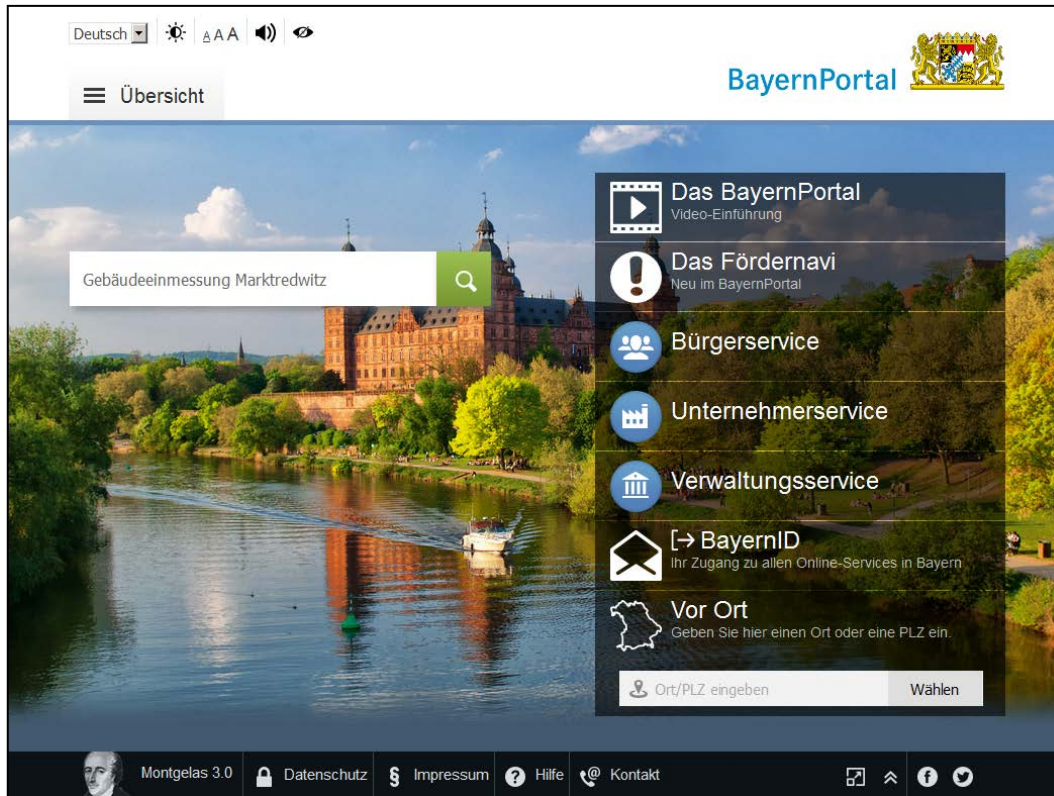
Deutsch AAA

Übersicht

BayernPortal

Gebäudeeinmessung Marktredwitz

Das BayernPortal
Video-Einführung

Das Födernavi
Neu im BayernPortal

Bürgerservice

Unternehmerservice

Verwaltungsservice

[→ BayernID
Ihr Zugang zu allen Online-Services in Bayern

Vor Ort
Geben Sie hier einen Ort oder eine PLZ ein.

Ort/PLZ eingeben

Wählen

Montgelas 3.0 | Datenschutz | § Impressum | Hilfe | Kontakt